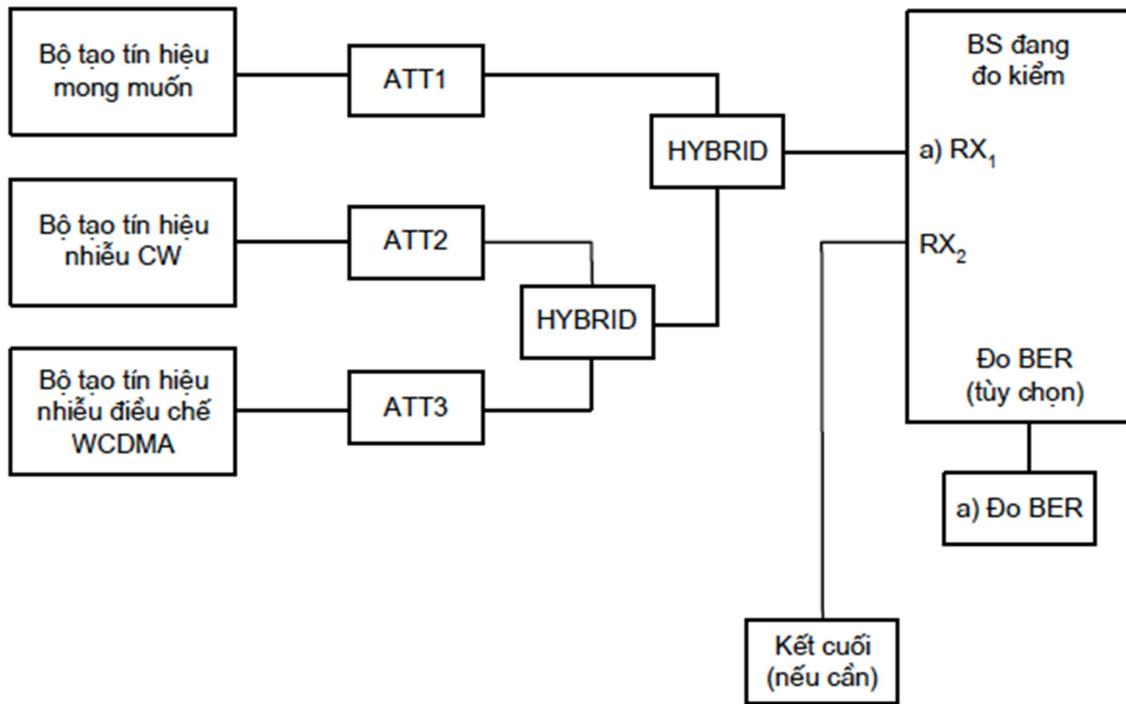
Bộ tạo tín hiệu mong muốn

ATT1

Bộ tạo tín hiệu nhiễu CW

ATT2

Bộ tạo tín hiệu nhiễu điều chế WCDMA

ATT3

HYBRID

HYBRID

BS đang đo kiểm

a) $RX_1$

$RX_2$

Đo BER (tùy chọn)

a) Đo BER

Kết cuối (nếu cần)